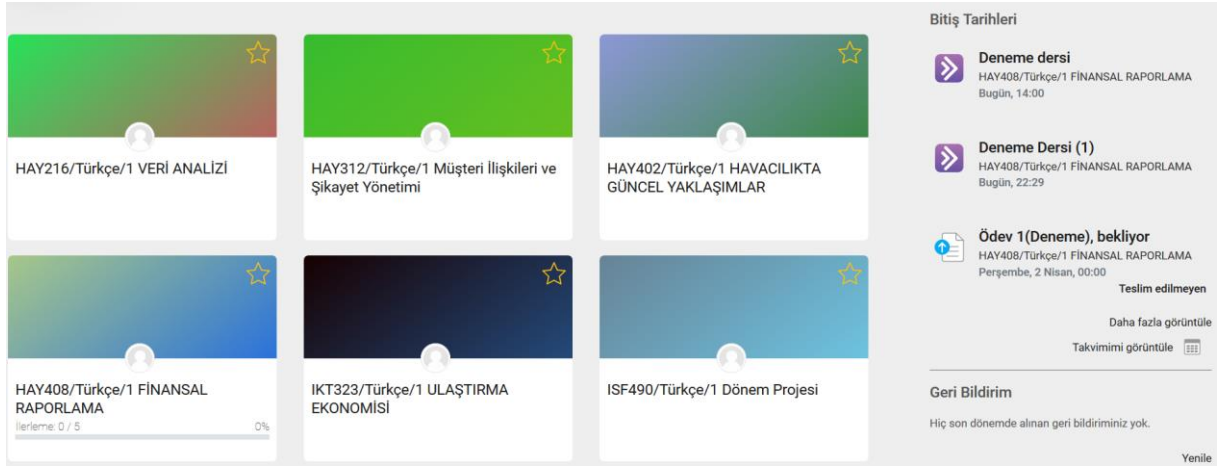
HAY216/Türkçe/1 VERİ ANALİZİ

HAY312/Türkçe/1 Müşteri İlişkileri ve Şikayet Yönetimi

HAY402/Türkçe/1 HAVACILIKTA GÜNCEL YAKLAŞIMLAR

HAY408/Türkçe/1 FİNANSAL RAPORLAMA
İlerleme: 0 / 5 0%

IKT323/Türkçe/1 ULAŞTIRMA EKONOMİSİ

ISF490/Türkçe/1 Dönem Projesi

Bitiş Tarihleri

Deneme dersi
HAY408/Türkçe/1 FİNANSAL RAPORLAMA
Bugün, 14:00

Deneme Dersi (1)
HAY408/Türkçe/1 FİNANSAL RAPORLAMA
Bugün, 22:29

Ödev 1(Deneme), bekliyor
HAY408/Türkçe/1 FİNANSAL RAPORLAMA
Perşembe, 2 Nisan, 00:00
Teslim edilmeyen

Daha fazla görüntüle
Takvimimi görüntüle

Geri Bildirim

Hiç son dönemde alınan geri bildiriminiz yok.

Yenile